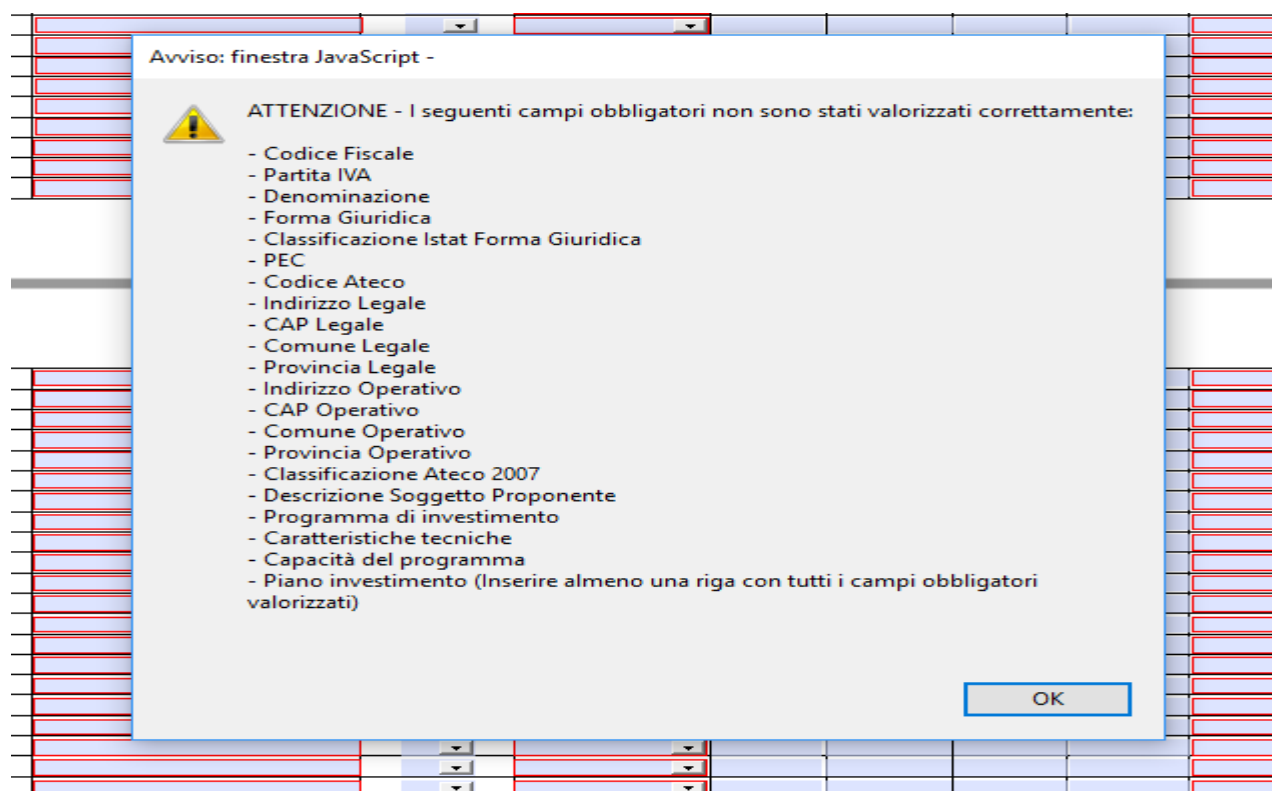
Avviso: finestra JavaScript -

ATTENZIONE - I seguenti campi obbligatori non sono stati valorizzati correttamente:

- Codice Fiscale
- Partita IVA
- Denominazione
- Forma Giuridica
- Classificazione Istat Forma Giuridica
- PEC
- Codice Ateco
- Indirizzo Legale
- CAP Legale
- Comune Legale
- Provincia Legale
- Indirizzo Operativo
- CAP Operativo
- Comune Operativo
- Provincia Operativo
- Classificazione Ateco 2007
- Descrizione Soggetto Proponente
- Programma di investimento
- Caratteristiche tecniche
- Capacità del programma
- Piano investimento (Inserire almeno una riga con tutti i campi obbligatori valorizzati)

OK